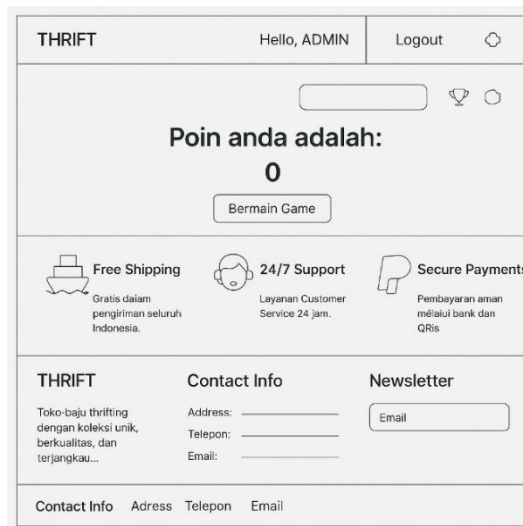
THRIFT

Hello, ADMIN

Logout

Poin anda adalah:

0

Bermain Game

Free Shipping

Gratis dalam pengiriman seluruh Indonesia.

24/7 Support

Layanan Customer Service 24 jam.

Secure Payments

Pembayaran aman mélalui bank dan QRis

THRIFT

Toko-baju thrifting dengan koleksi unik, berkualitas, dan terjangkau...

Contact Info

Address:

Telepon:

Email:

Newsletter

Email

Contact Info Adress Telepon Email